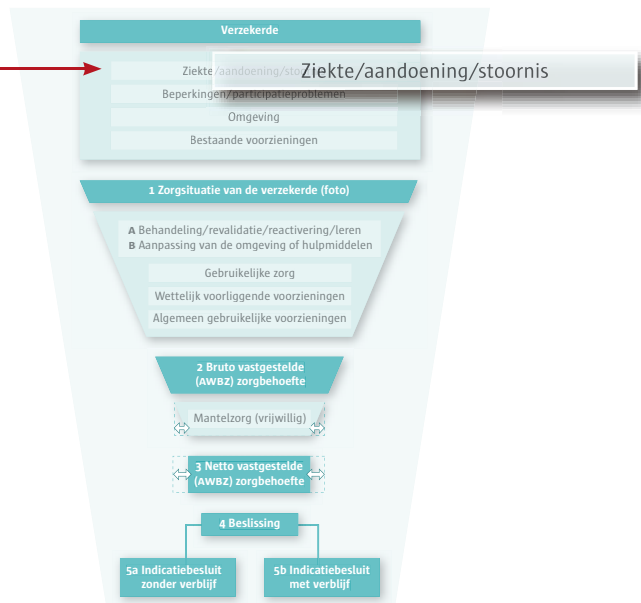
Verzekerde

Ziekte/aandoening/sto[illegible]

Ziekte/aandoening/stoornis

Beperkingen/participatieproblemen

Omgeving

Bestaande voorzieningen

1 Zorgsituatie van de verzekerde (foto)

A Behandeling/revalidatie/reactivering/leren
B Aanpassing van de omgeving of hulpmiddelen

Gebruikelijke zorg

Wettelijk voorliggende voorzieningen

Algemeen gebruikelijke voorzieningen

2 Bruto vastgestelde (AWBZ) zorgbehoefte

Mantelzorg (vrijwillig)

3 Netto vastgestelde (AWBZ) zorgbehoefte

4 Beslissing

5a Indicatiebesluit zonder verblijf

5b Indicatiebesluit met verblijf